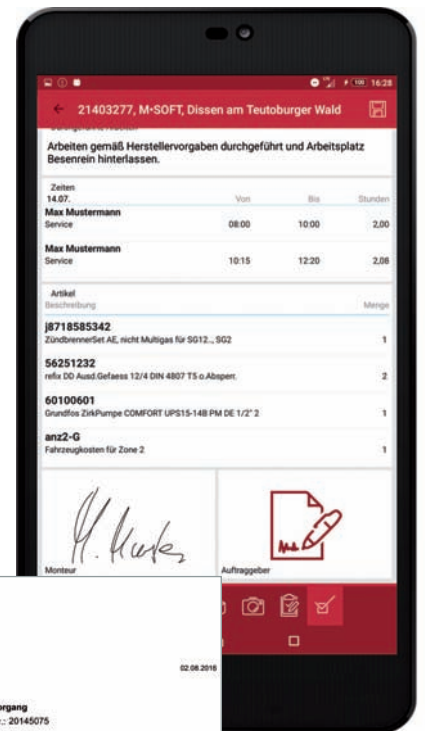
16:28

21403277, M-SOFT, Dissen am Teutoburger Wald

Arbeiten gemäß Herstellervorgaben durchgeführt und Arbeitsplatz Besenrein hinterlassen.

Zeiten
14.07.

| | Von | Bis | Stunden |
|---|---|---|---|
| Max Mustermann Service | 08:00 | 10:00 | 2,00 |
| Max Mustermann Service | 10:15 | 12:20 | 2,08 |

Artikel
Beschreibung Menge

j8718585342
ZündbrennerSet AE, nicht Multigas für SG12.., SG2 1

56251232
refix DD Ausd.Gefaess 12/4 DIN 4807 T5 o.Absperr. 2

60100601
Grundfos ZirkPumpe COMFORT UPS15-14B PM DE 1/2" 2 1

anz2-G
Fahrzeugkosten für Zone 2 1

M. Muster

Monteur

Auftraggeber

02.08.2016

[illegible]organg
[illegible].: 20145075